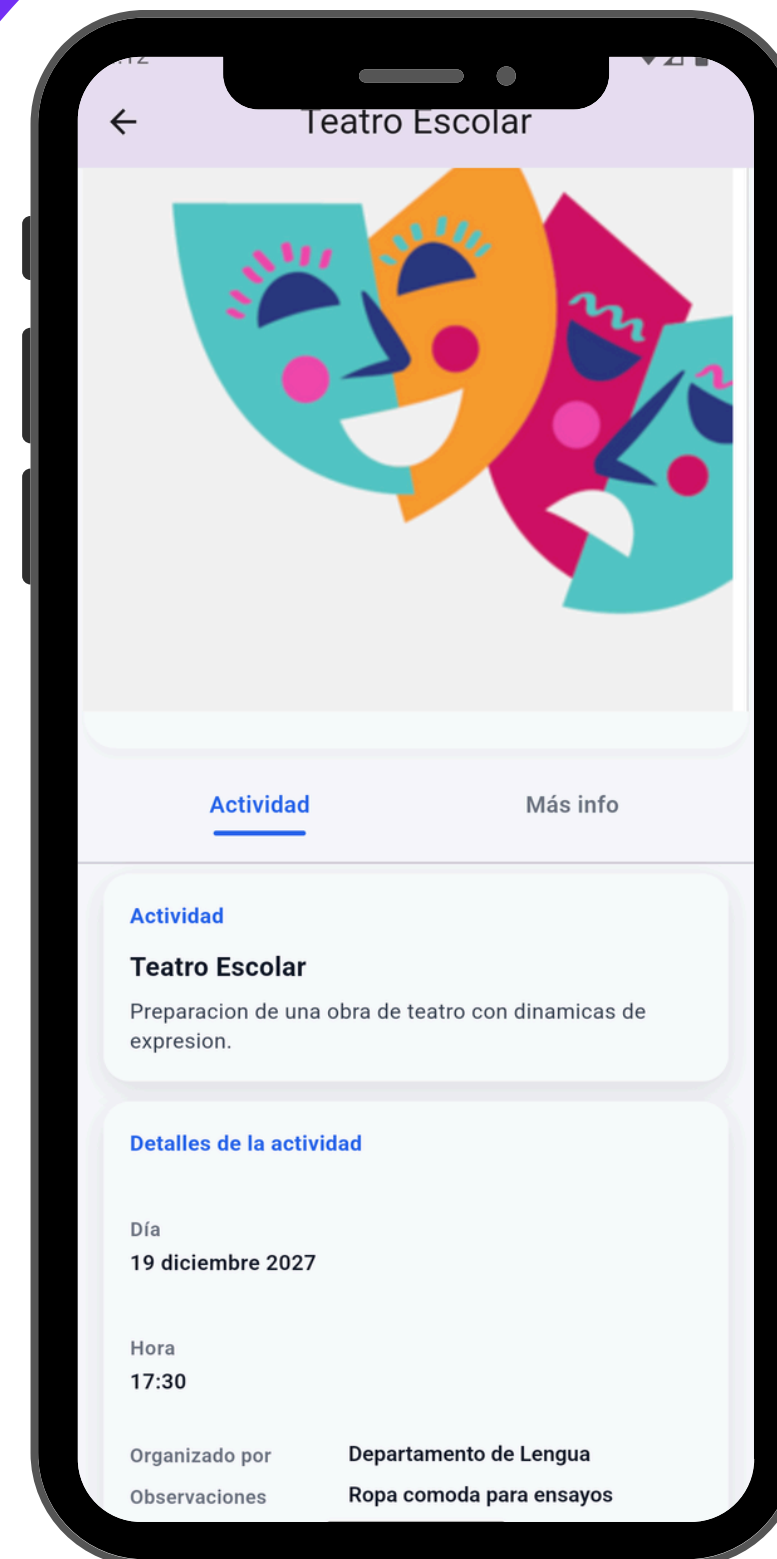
Teatro Escolar

Actividad

Más info

Actividad

Teatro Escolar

Preparacion de una obra de teatro con dinamicas de expresion.

Detalles de la actividad

Día
19 diciembre 2027

Hora
17:30

| Organizado por | Departamento de Lengua |
|---|---|
| Observaciones | Ropa comoda para ensayos |